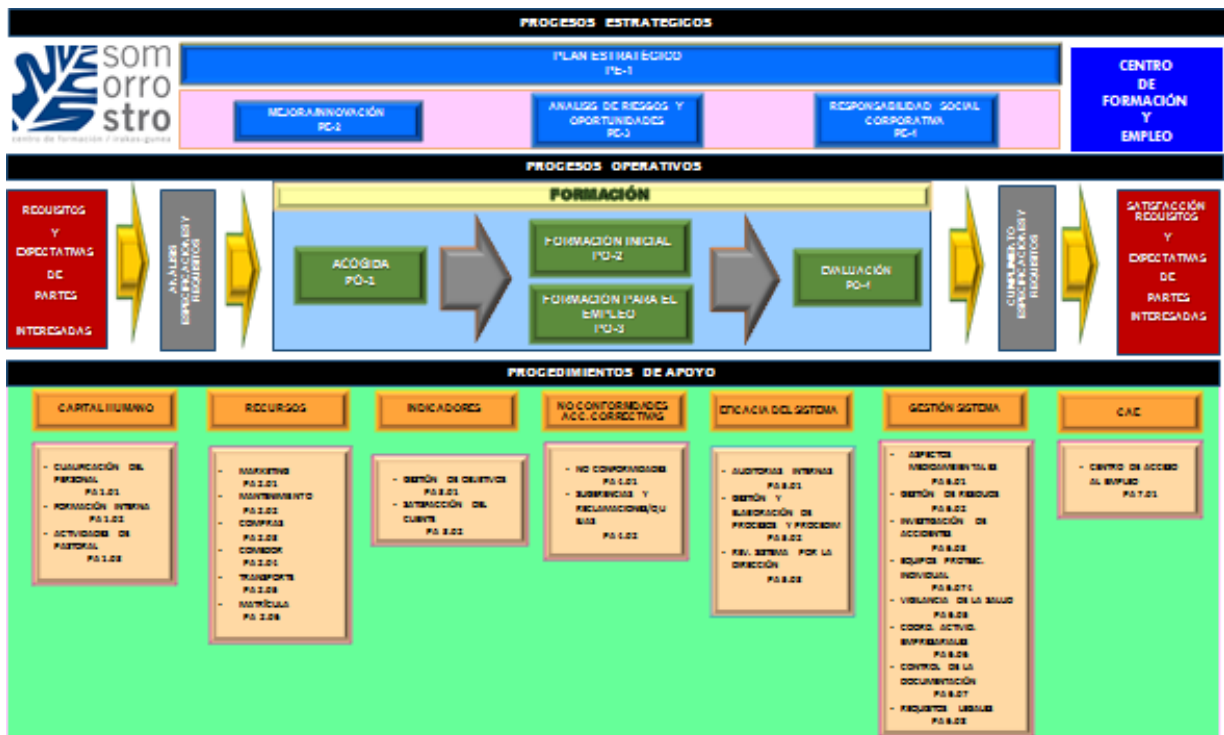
PROCESOS ESTRATEGICOS

somorrostro
centro de formación / irakastegunea

PLAN ESTRATEGICO
PE-1

MEJORA/INNOVACIÓN
PE-2

ANALISIS DE RIESGOS Y OPORTUNIDADES
PE-3

RESPONSABILIDAD SOCIAL CORPORATIVA
PE-4

CENTRO DE FORMACIÓN Y EMPLEO

PROCESOS OPERATIVOS

REQUISITOS Y EXPECTATIVAS DE PARTES INTERESADAS

ANÁLISIS ESPECIFICACIONES Y REQUISITOS

FORMACIÓN

ACOGIDA
PO-1

FORMACION INICIAL
PO-2

FORMACION PARA EL EMPLEO
PO-3

EVALUACIÓN
PO-4

CUMPLIMIENTO ESPECIFICACIONES Y REQUISITOS

SATISFACCIÓN REQUISITOS Y EXPECTATIVAS DE PARTES INTERESADAS

PROCEDIMIENTOS DE APOYO

CAPITAL HUMANO

- CUALIFICACIÓN DEL PERSONAL PA 1.01
- FORMACIÓN INTERNA PA 1.02
- ACTIVIDADES DE PASTORAL PA 1.03

RECURSOS

- MARKETING PA 2.01
- MANTENIMIENTO PA 2.02
- COMPRAS PA 2.03
- COMEDOR PA 2.04
- TRANSPORTE PA 2.05
- MATRÍCULA PA 2.06

INDICADORES

- GESTIÓN DE OBJETIVOS PA 3.01
- SATISFACCIÓN DEL CLIENTE PA 3.02

NO CONFORMIDADES ACC. CORRECTIVAS

- NO CONFORMIDADES PA 4.01
- SUGERENCIAS Y RECLAMACIONES/QUEJAS PA 4.02

EFICACIA DEL SISTEMA

- AUDITORIAS INTERNAS PA 5.01
- GESTIÓN Y ELABORACIÓN DE PROCESOS Y PROCEDIM PA 5.02
- REV. SISTEMA POR LA DIRECCIÓN PA 5.03

GESTIÓN SISTEMA

- ASPECTOS MEDIOAMBIENTALES PA 6.01
- GESTIÓN DE RIESGOS PA 6.02
- INVESTIGACIÓN DE ACCIDENTES PA 6.03
- EQUIPOS PROTEC. INDIVIDUAL PA 6.04
- VIGILANCIA DE LA SALUD PA 6.05
- COORD. ACTIVID. EMPRESARIALES PA 6.06
- CONTROL DE LA DOCUMENTACIÓN PA 6.07
- REQUISITOS LEGALES PA 6.08

CAE

- CENTRO DE ACCESO AL EMPLEO PA 7.01